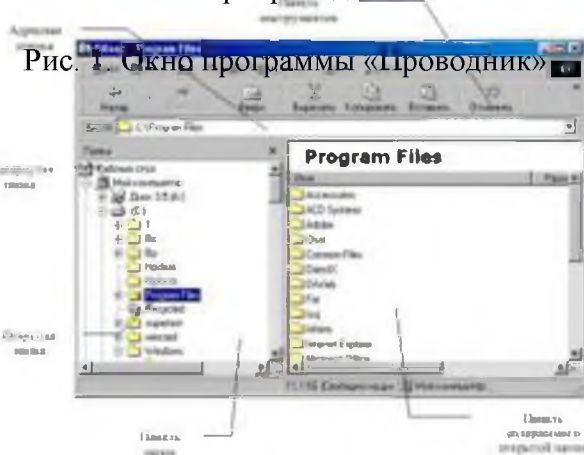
Панель инструментов

Адресная строка

Рис. 1. Окно программы «Проводник»

Program Files

Назад

Вырезать

Копировать

Вставить

Отменить

Адрес C:\Program Files

Папки

Рабочий стол

Мой компьютер

Диск 3,5 (A:)

(C:)

Program Files

Recycled

Имя

Размер

Accessories

ACD Systems

Adobe

Common Files

Internet Explorer

Панель папок

Открытая папка

Панель папок

Панель содержимого открытой папки

Мой компьютер